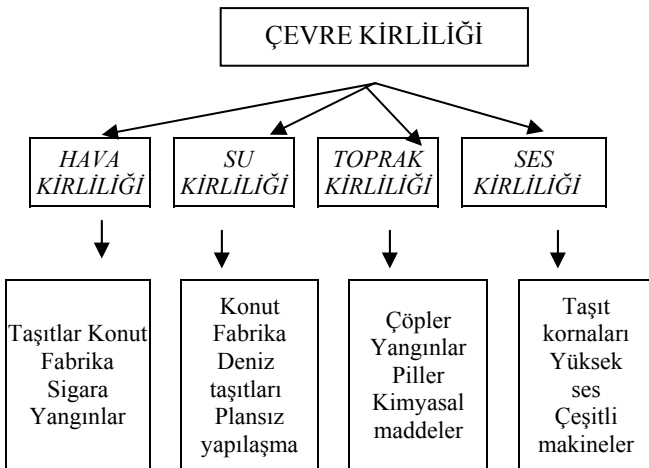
ÇEVRE KİRLİLİĞİ

HAVA KİRLİLİĞİ

SU KİRLİLİĞİ

TOPRAK KİRLİLİĞİ

SES KİRLİLİĞİ

Taşıtlar Konut Fabrika Sigara Yangınlar

Konut Fabrika Deniz taşıtları Plansız yapılaşma

Çöpler Yangınlar Piller Kimyasal maddeler

Taşıt kornaları Yüksek ses Çeşitli makineler